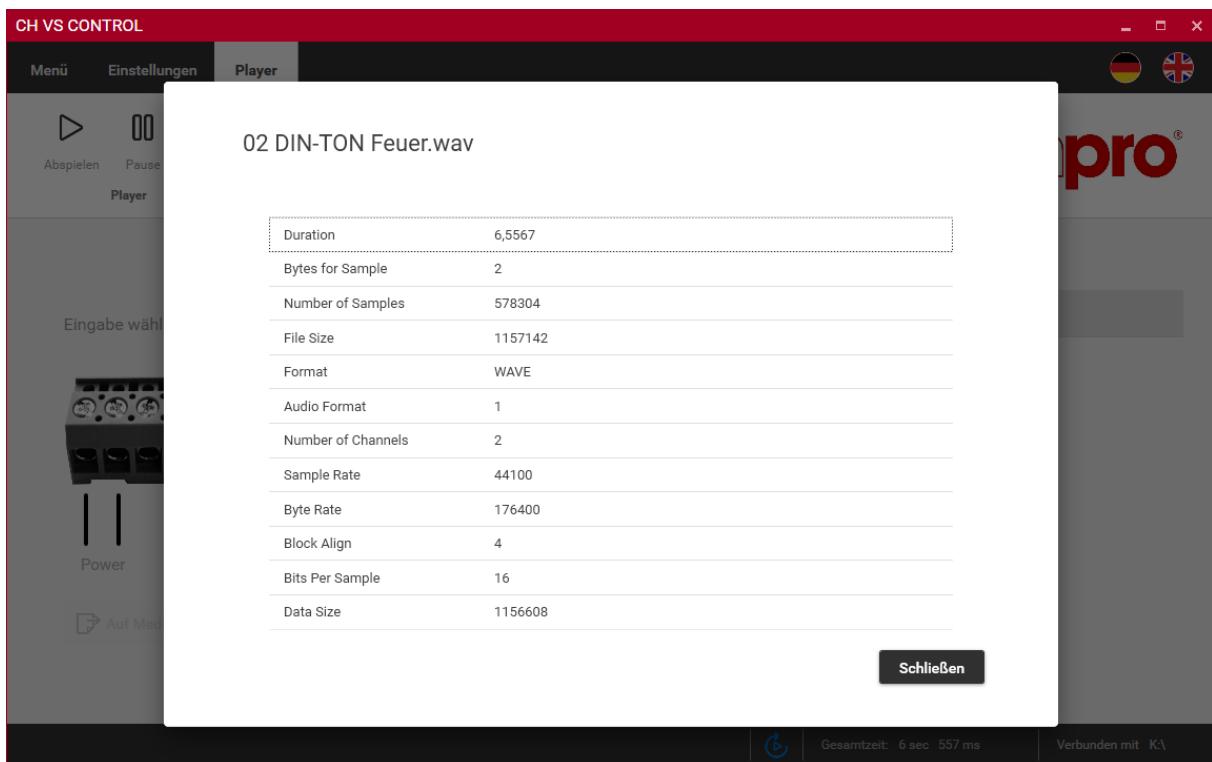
CH VS CONTROL

Menü Einstellungen Player

Abspielen Pause

Player

pro®

Eingabe wähl

Power

Auf Med

02 DIN-TON Feuer.wav

| Duration | 6,5567 |
|---|---|
| Bytes for Sample | 2 |
| Number of Samples | 578304 |
| File Size | 1157142 |
| Format | WAVE |
| Audio Format | 1 |
| Number of Channels | 2 |
| Sample Rate | 44100 |
| Byte Rate | 176400 |
| Block Align | 4 |
| Bits Per Sample | 16 |
| Data Size | 1156608 |

Schließen

Gesamtzeit: 6 sec 557 ms

Verbunden mit K:\